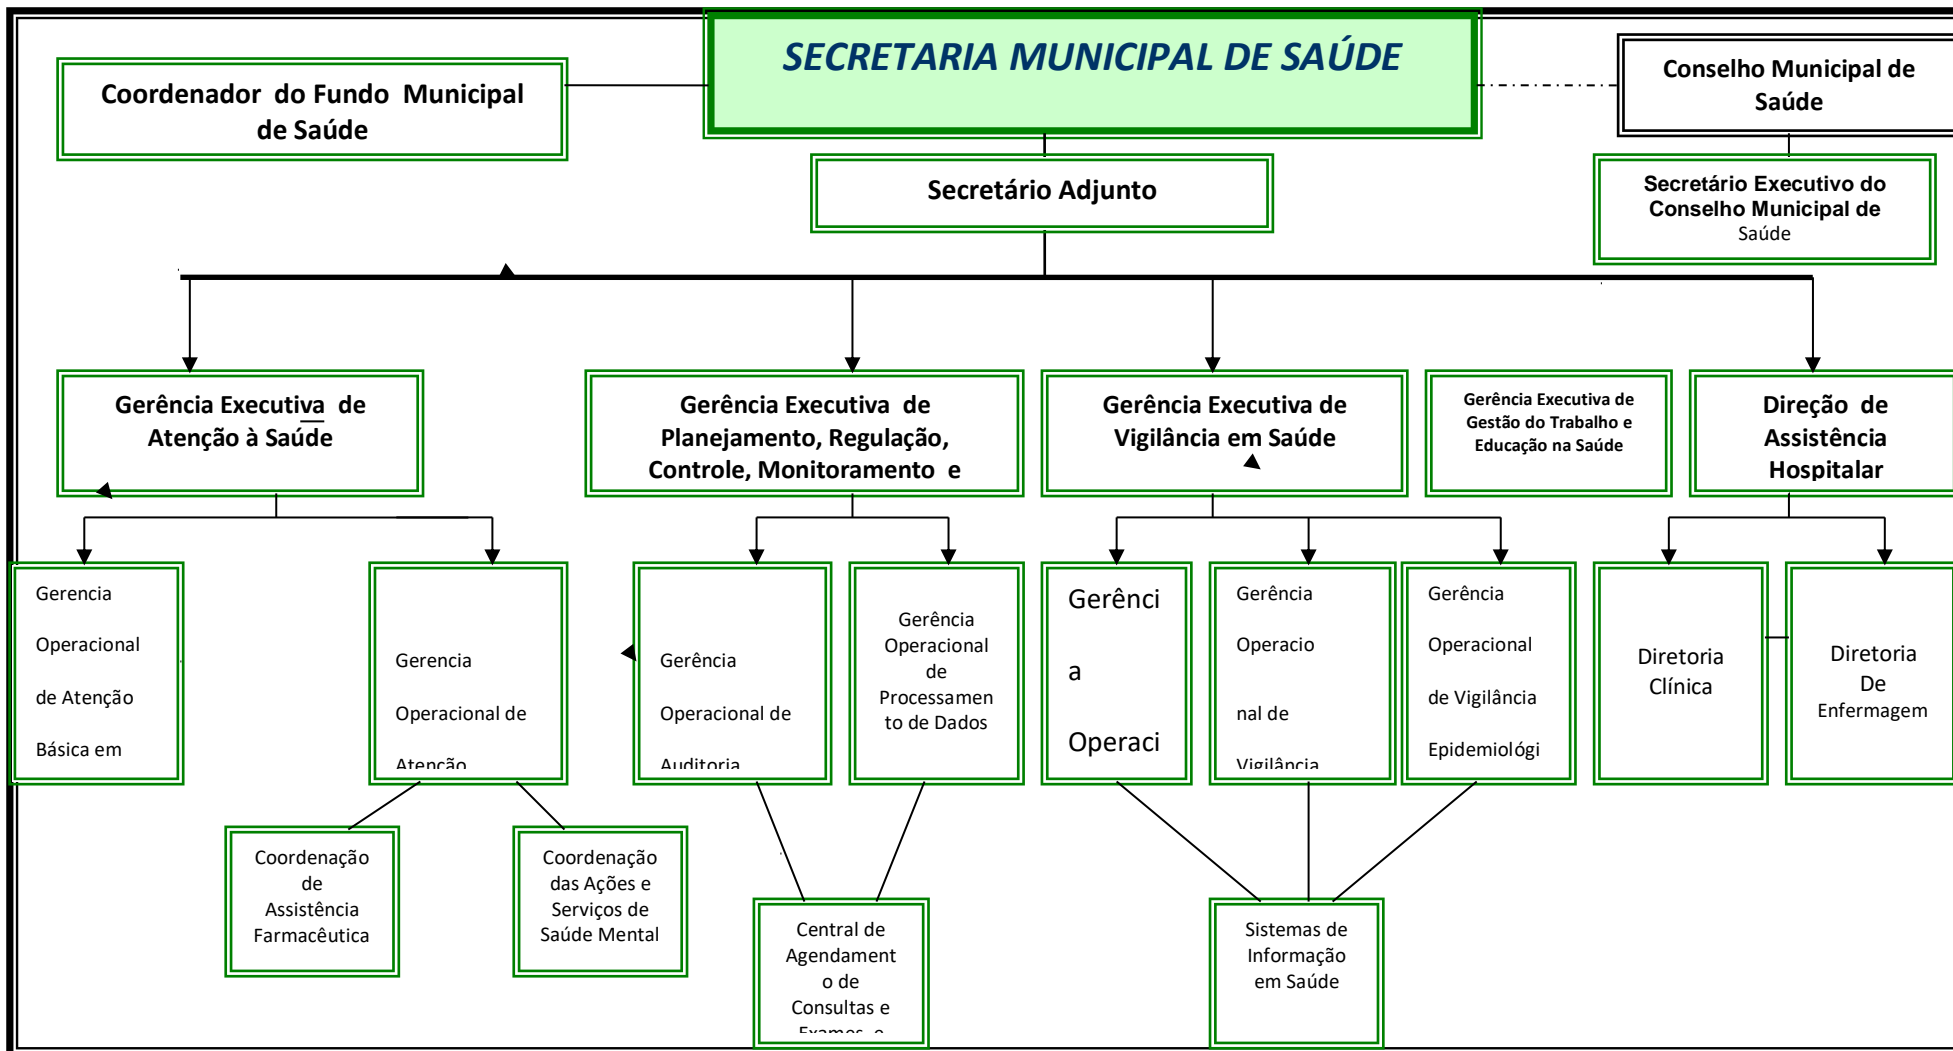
SECRETARIA MUNICIPAL DE SAÚDE

Coordenador do Fundo Municipal de Saúde

Conselho Municipal de Saúde

Secretário Adjunto

Secretário Executivo do Conselho Municipal de Saúde

Gerência Executiva de Atenção à Saúde

Gerência Executiva de Planejamento, Regulação, Controle, Monitoramento e

Gerência Executiva de Vigilância em Saúde

Gerência Executiva de Gestão do Trabalho e Educação na Saúde

Direção de Assistência Hospitalar

Gerencia Operacional de Atenção Básica em

Gerencia Operacional de Atenção

Gerência Operacional de Auditoria

Gerência Operacional de Processamento de Dados

Gerência Operaci

Gerência Operacional de Vigilância

Gerência Operacional de Vigilância Epidemiológi

Diretoria Clínica

Diretoria De Enfermagem

Coordenação de Assistência Farmacêutica

Coordenação das Ações e Serviços de Saúde Mental

Central de Agendamento de Consultas e Exames e

Sistemas de Informação em Saúde